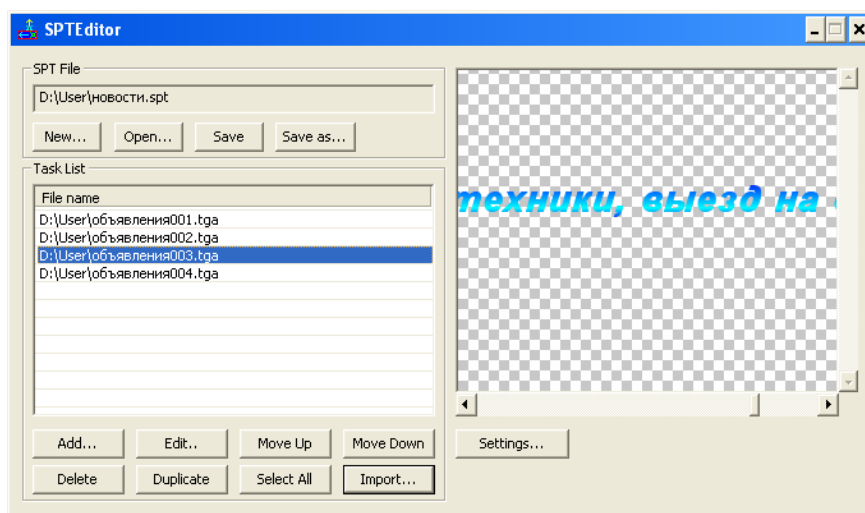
SPTEditor

SPT File

D:\User\новости.spt

New... Open... Save Save as...

Task List

| File name |
|---|
| D:\User\объявления001.tga |
| D:\User\объявления002.tga |
| D:\User\объявления003.tga |
| D:\User\объявления004.tga |

Add... Edit.. Move Up Move Down

Delete Duplicate Select All Import...

техники, выезд на

Settings...